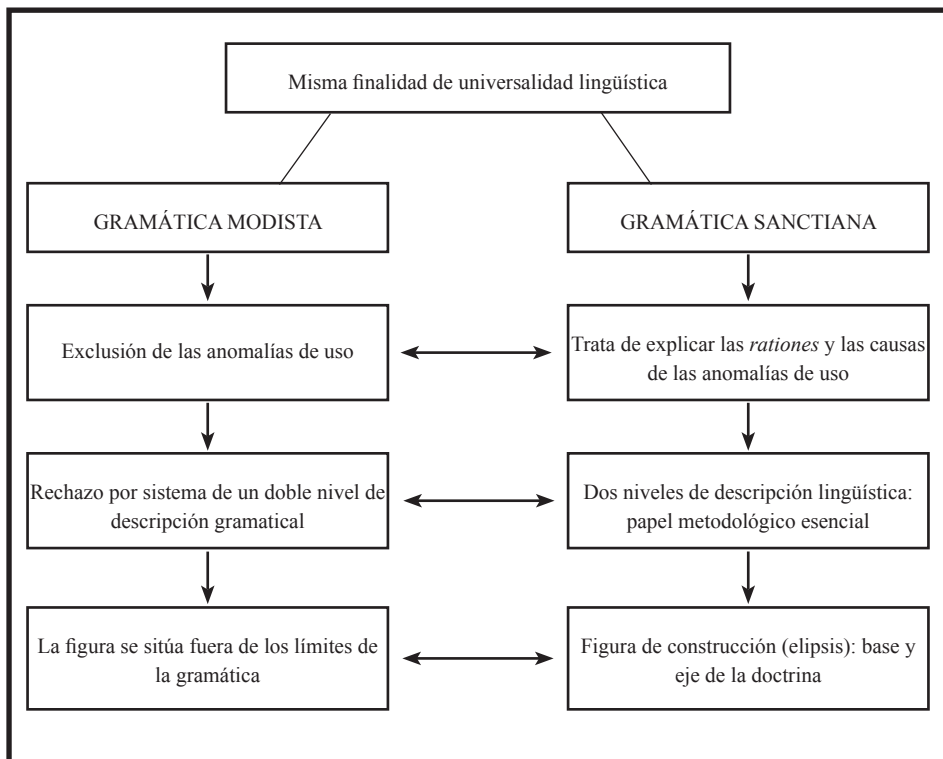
Misma finalidad de universalidad lingüística

GRAMÁTICA MODISTA

GRAMÁTICA SANCTIANA

Exclusión de las anomalías de uso

Trata de explicar las *rationes* y las causas de las anomalías de uso

Rechazo por sistema de un doble nivel de descripción gramatical

Dos niveles de descripción lingüística: papel metodológico esencial

La figura se sitúa fuera de los límites de la gramática

Figura de construcción (elipsis): base y eje de la doctrina